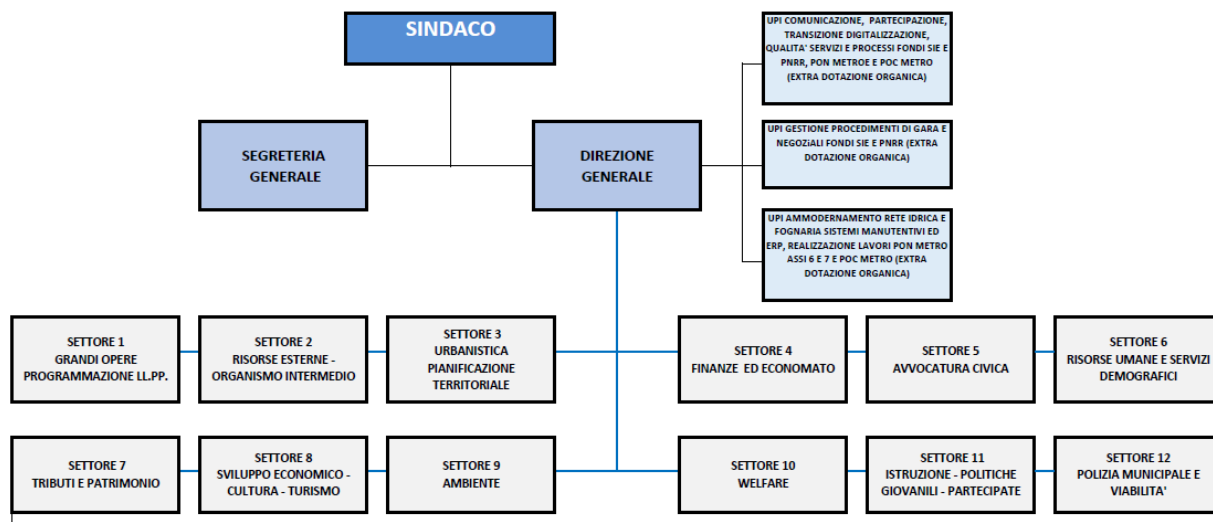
SINDACO

SEGRETERIA GENERALE

DIREZIONE GENERALE

UPI COMUNICAZIONE, PARTECIPAZIONE, TRANSIZIONE DIGITALIZZAZIONE, QUALITA' SERVIZI E PROCESSI FONDI SIE E PNRR, PON METROE E POC METRO (EXTRA DOTAZIONE ORGANICA)

UPI GESTIONE PROCEDIMENTI DI GARA E NEGOZIALI FONDI SIE E PNRR (EXTRA DOTAZIONE ORGANICA)

UPI AMMODERNAMENTO RETE IDRICA E FOGNARIA SISTEMI MANUTENTIVI ED ERP, REALIZZAZIONE LAVORI PON METRO ASSI 6 E 7 E POC METRO (EXTRA DOTAZIONE ORGANICA)

SETTORE 1
GRANDI OPERE PROGRAMMAZIONE LL.PP.

SETTORE 2
RISORSE ESTERNE - ORGANISMO INTERMEDIO

SETTORE 3
URBANISTICA PIANIFICAZIONE TERRITORIALE

SETTORE 4
FINANZE ED ECONOMATO

SETTORE 5
AVVOCATURA CIVICA

SETTORE 6
RISORSE UMANE E SERVIZI DEMOGRAFICI

SETTORE 7
TRIBUTI E PATRIMONIO

SETTORE 8
SVILUPPO ECONOMICO - CULTURA - TURISMO

SETTORE 9
AMBIENTE

SETTORE 10
WELFARE

SETTORE 11
ISTRUZIONE - POLITICHE GIOVANILI - PARTECIPATE

SETTORE 12
POLIZIA MUNICIPALE E VIABILITA'